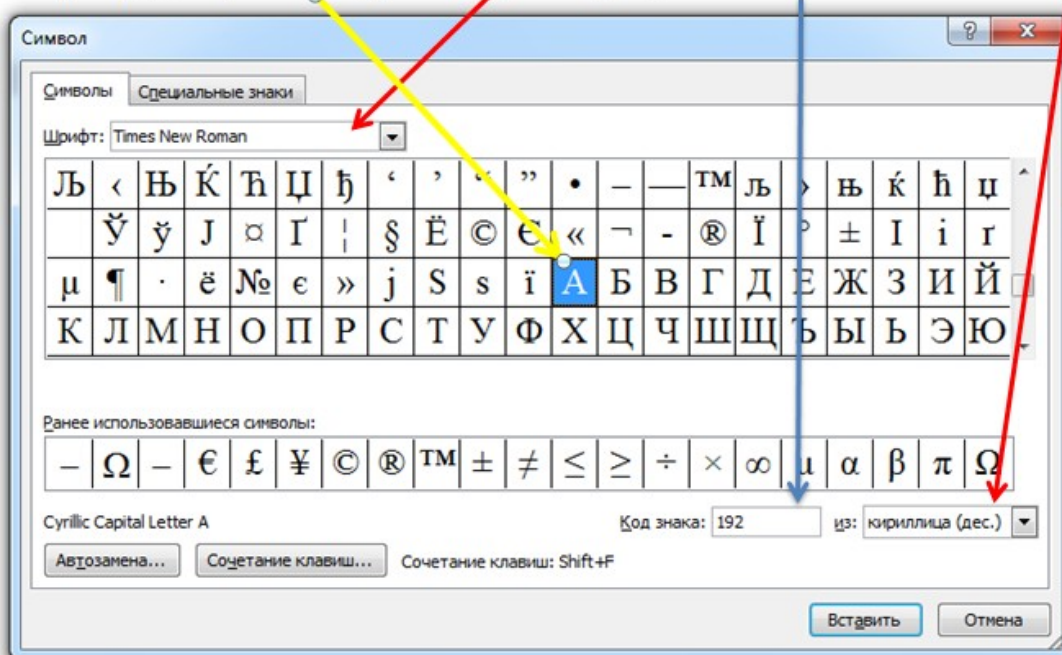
Символ

Символы | Специальные знаки

Шрифт: Times New Roman

| Љ | ‹ | Њ | Ќ | Ћ | Џ | ђ | ‘ | ’ | “ | ” | • | – | — | ™ | љ | › | њ | ќ | ћ | џ |
|---|---|---|---|---|---|---|---|---|---|---|---|---|---|---|---|---|---|---|---|---|
|  | Ў | ў | Ј | ¤ | Ґ | ¦ | § | Ё | © | Є | « | ¬ | - | ® | Ї | ° | ± | І | і | ґ |
| µ | ¶ | · | ё | № | є | » | ј | Ѕ | ѕ | ї | А | Б | В | Г | Д | Е | Ж | З | И | Й |
| К | Л | М | Н | О | П | Р | С | Т | У | Ф | Х | Ц | Ч | Ш | Щ | Ъ | Ы | Ь | Э | Ю |

Ранее использовавшиеся символы:

| – | Ω | – | € | £ | ¥ | © | ® | ™ | ± | ≠ | ≤ | ≥ | ÷ | × | ∞ | µ | α | β | π | Ω |
|---|---|---|---|---|---|---|---|---|---|---|---|---|---|---|---|---|---|---|---|---|

Cyrillic Capital Letter A

Код знака: 192 из: кириллица (дес.)

Автозамена... Сочетание клавиш... Сочетание клавиш: Shift+F

Вставить Отмена